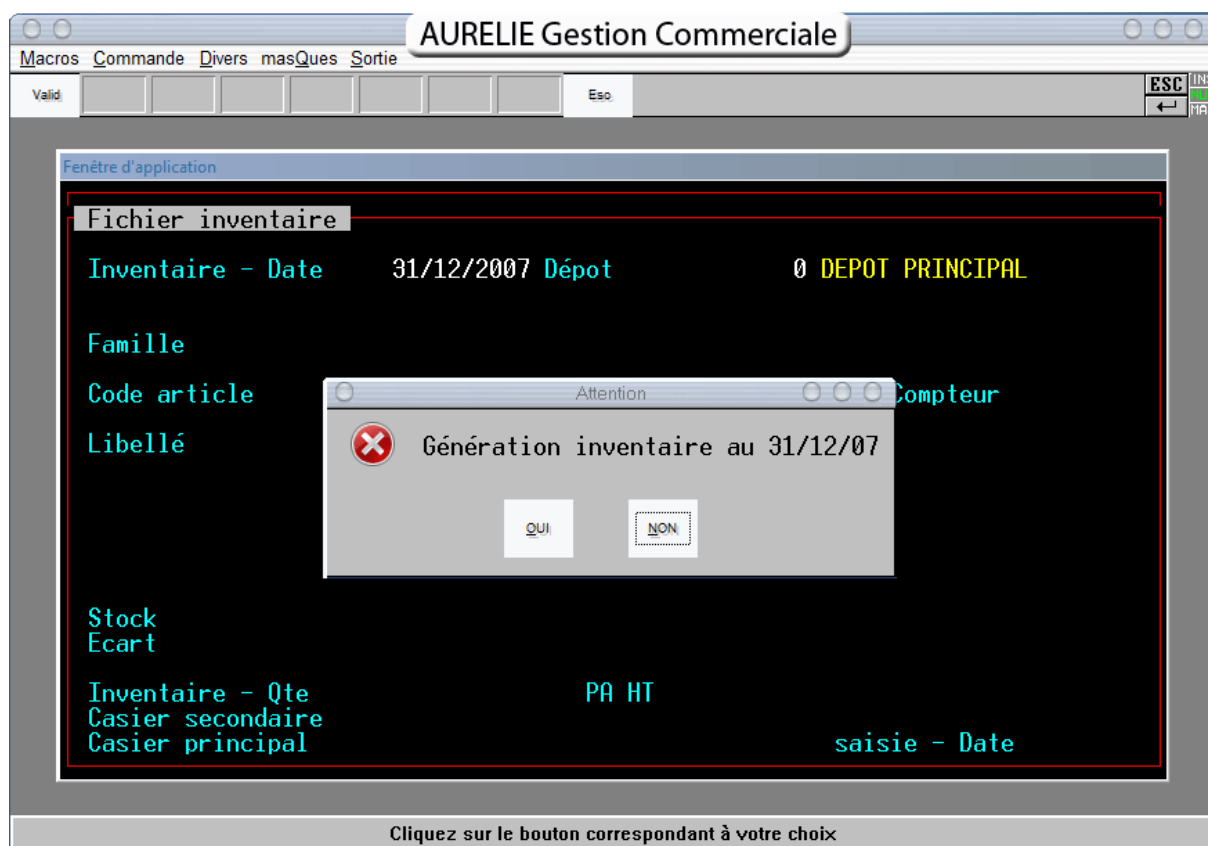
AURELIE Gestion Commerciale

Macros Commande Divers masQues Sortie

Valid

Eso

ESC
INS
MA

Fenêtre d'application

Fichier inventaire

Inventaire - Date 31/12/2007 Dépot 0 DEPOT PRINCIPAL

Famille

Code article

Compteur

Libellé

Attention

Génération inventaire au 31/12/07

OUI NON

Stock
Ecart

Inventaire - Qte PA HT
Casier secondaire
Casier principal saisie - Date

Cliquez sur le bouton correspondant à votre choix